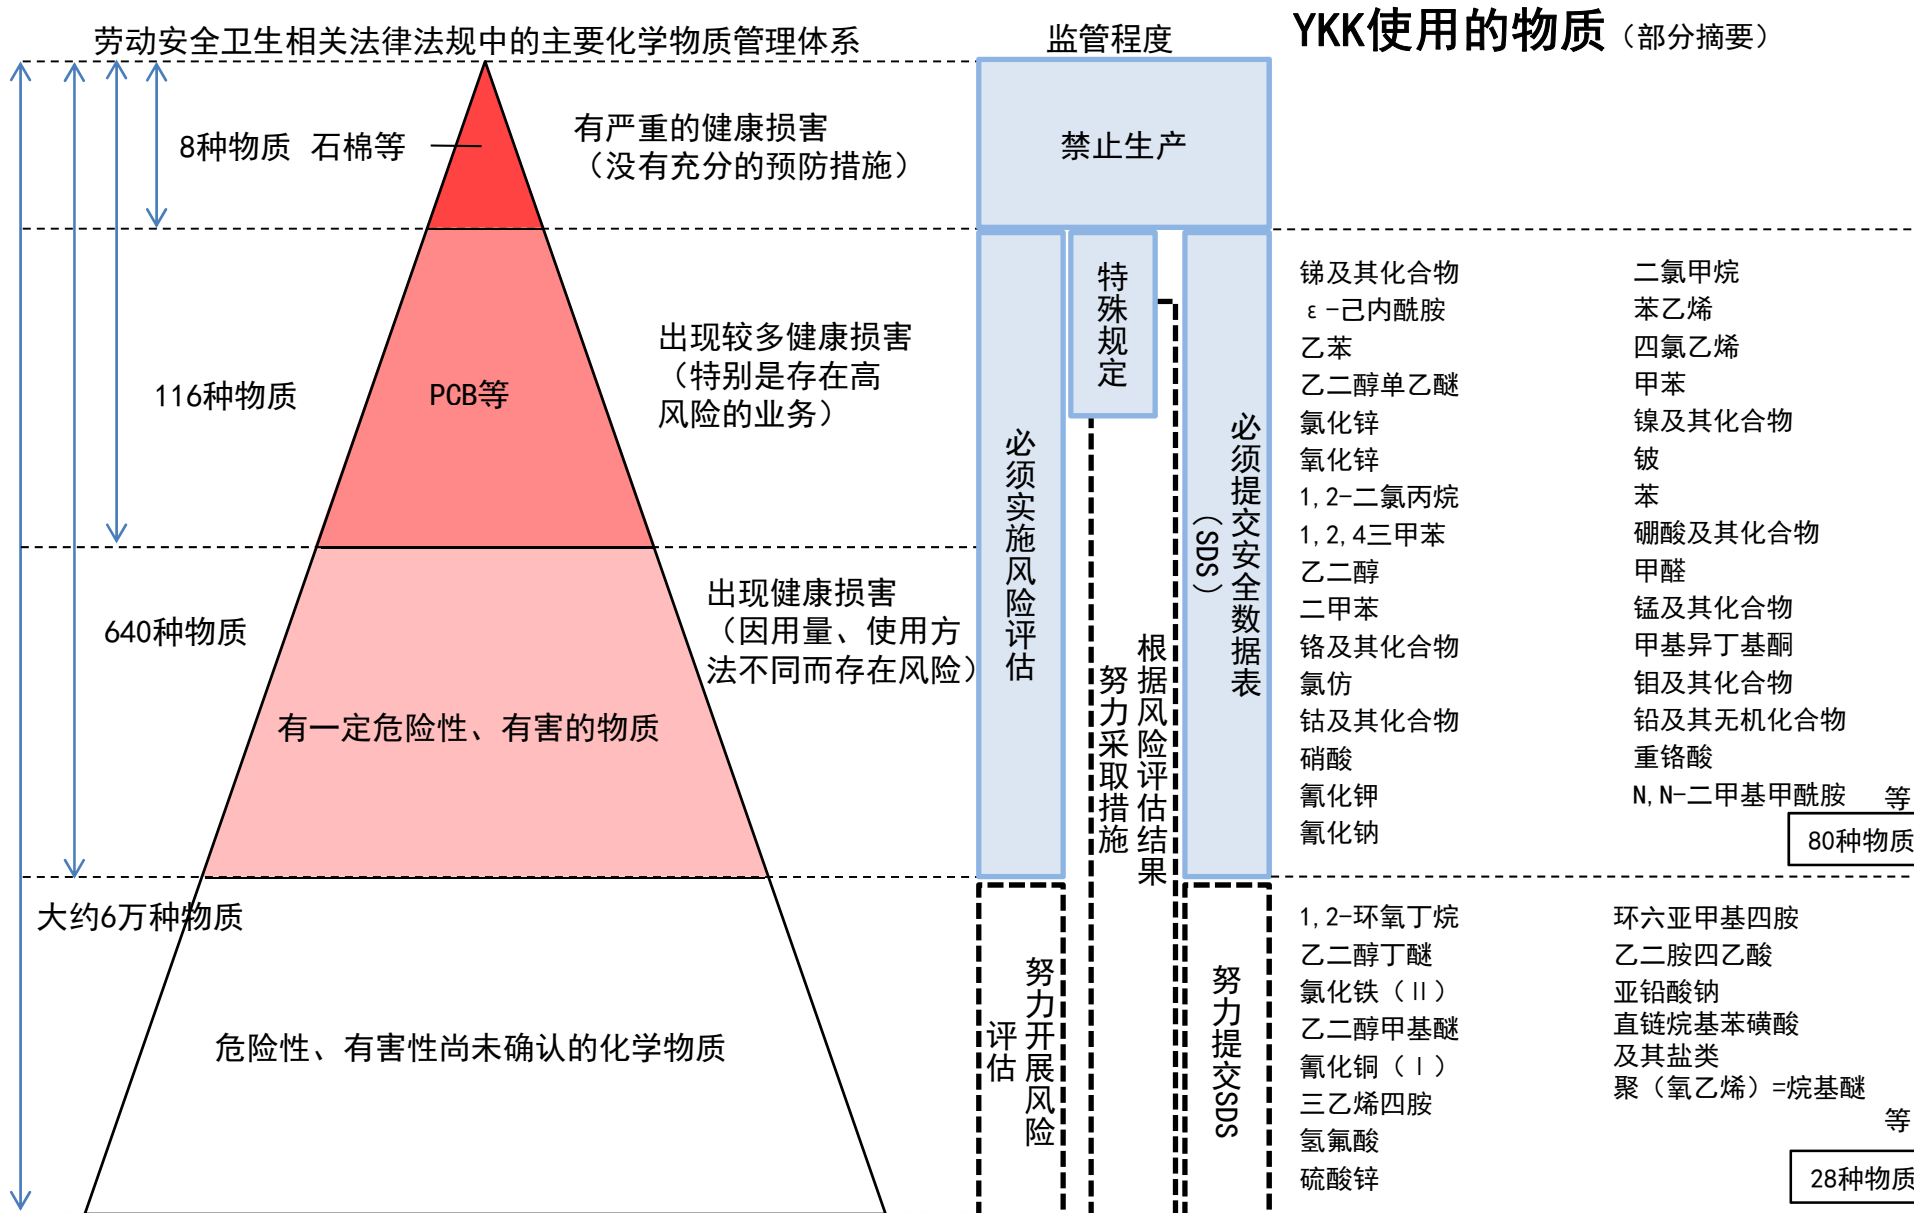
劳动安全卫生相关法律法规中的主要化学物质管理体系

监管程度

YKK使用的物质（部分摘要）

8种物质 石棉等

有严重的健康损害（没有充分的预防措施）

禁止生产

116种物质

PCB等

出现较多健康损害（特别是存在高风险的业务）

640种物质

出现健康损害（因用量、使用方法不同而存在风险）

有一定危险性、有害的物质

必须实施风险评估

特殊规定

努力采取措施

根据风险评估结果

必须提交安全数据表（SDS）

锑及其化合物
ε-己内酰胺
乙苯
乙二醇单乙醚
氯化锌
氧化锌
1,2-二氯丙烷
1,2,4三甲苯
乙二醇
二甲苯
铬及其化合物
氯仿
钴及其化合物
硝酸
氰化钾
氰化钠

二氯甲烷
苯乙烯
四氯乙烯
甲苯
镍及其化合物
铍
苯
硼酸及其化合物
甲醛
锰及其化合物
甲基异丁基酮
钼及其化合物
铅及其无机化合物
重铬酸
N,N-二甲基甲酰胺 等

80种物质

大约6万种物质

危险性、有害性尚未确认的化学物质

努力开展风险评估

努力提交SDS

1,2-环氧丁烷
乙二醇丁醚
氯化铁（II）
乙二醇甲基醚
氰化铜（I）
三乙烯四胺
氢氟酸
硫酸锌

环六亚甲基四胺
乙二胺四乙酸
亚铅酸钠
直链烷基苯磺酸及其盐类
聚（氧乙烯）=烷基醚
等

28种物质